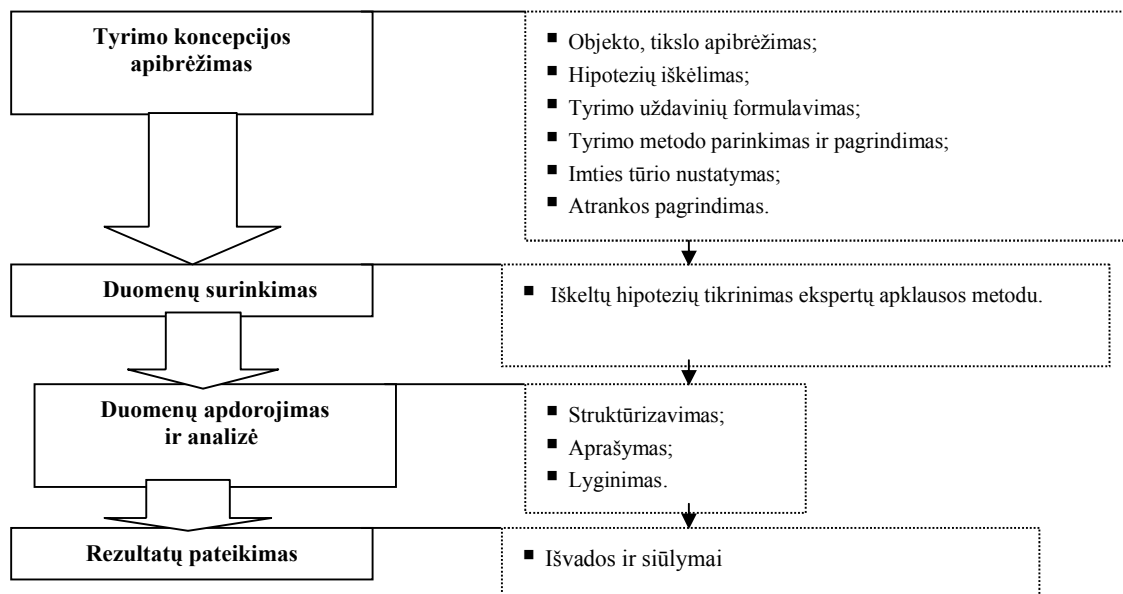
Tyrimo koncepcijos apibrėžimas

▪ Objekto, tikslo apibrėžimas;
▪ Hipotezių iškėlimas;
▪ Tyrimo uždavinių formulavimas;
▪ Tyrimo metodo parinkimas ir pagrindimas;
▪ Imties tūrio nustatymas;
▪ Atrankos pagrindimas.

Duomenų surinkimas

▪ Iškeltų hipotezių tikrinimas ekspertų apklausos metodu.

Duomenų apdorojimas ir analizė

▪ Struktūrizavimas;
▪ Aprašymas;
▪ Lyginimas.

Rezultatų pateikimas

▪ Išvados ir siūlymai